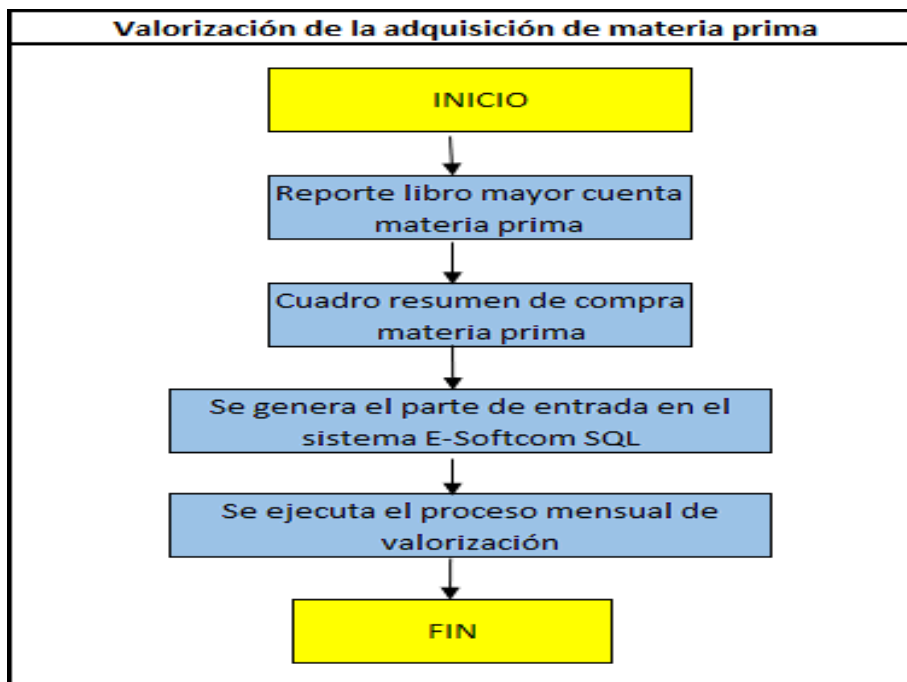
Valorización de la adquisición de materia prima

INICIO

Reporte libro mayor cuenta materia prima

Cuadro resumen de compra materia prima

Se genera el parte de entrada en el sistema E-Softcom SQL

Se ejecuta el proceso mensual de valorización

FIN